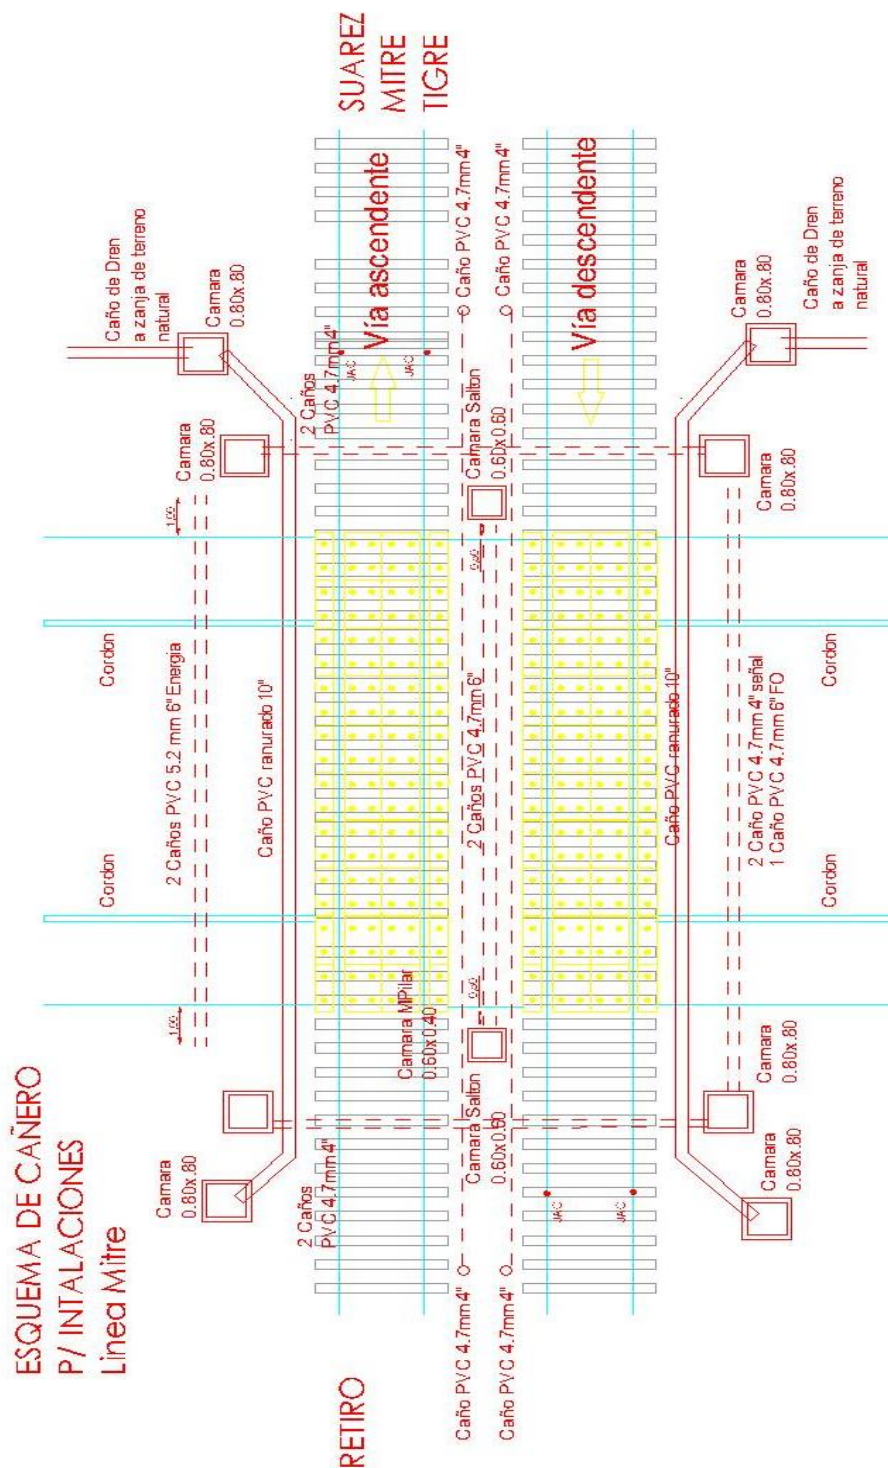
ESQUEMA DE CAÑERO
P/ INTALACIONES
Linea Mitre

RETIRO

SUAREZ
MITRE
TIGRE

Caño de Dren a zanja de terreno natural

Camara 0.80x.80

Camara 0.80x.80

2 Caños PVC 4.7mm 4"

JAC

JAC

Vía ascendente

Caño PVC 4.7mm 4"

Caño PVC 4.7mm 4"

Vía descendente

Camara 0.80x.80

Caño de Dren a zanja de terreno natural

Camara Salton 0.60x0.60

Camara 0.80x.80

1.00

Cordon

2 Caños PVC 5.2 mm 6" Energia

Caño PVC ranurado 10"

2 Caños PVC 4.7mm 6"

0.60

Caño PVC ranurado 10"

2 Caño PVC 4.7mm 4" señal
1 Caño PVC 4.7mm 6" FO

Cordon

Cordon

Cordon

1.00

Camara MPilar 0.60x0.40

0.60

Camara 0.80x.80

Camara Salton 0.60x0.60

Camara 0.80x.80

2 Caños PVC 4.7mm 4"

JAC

JAC

Camara 0.80x.80

Camara 0.80x.80

Caño PVC 4.7mm 4"

Caño PVC 4.7mm 4"